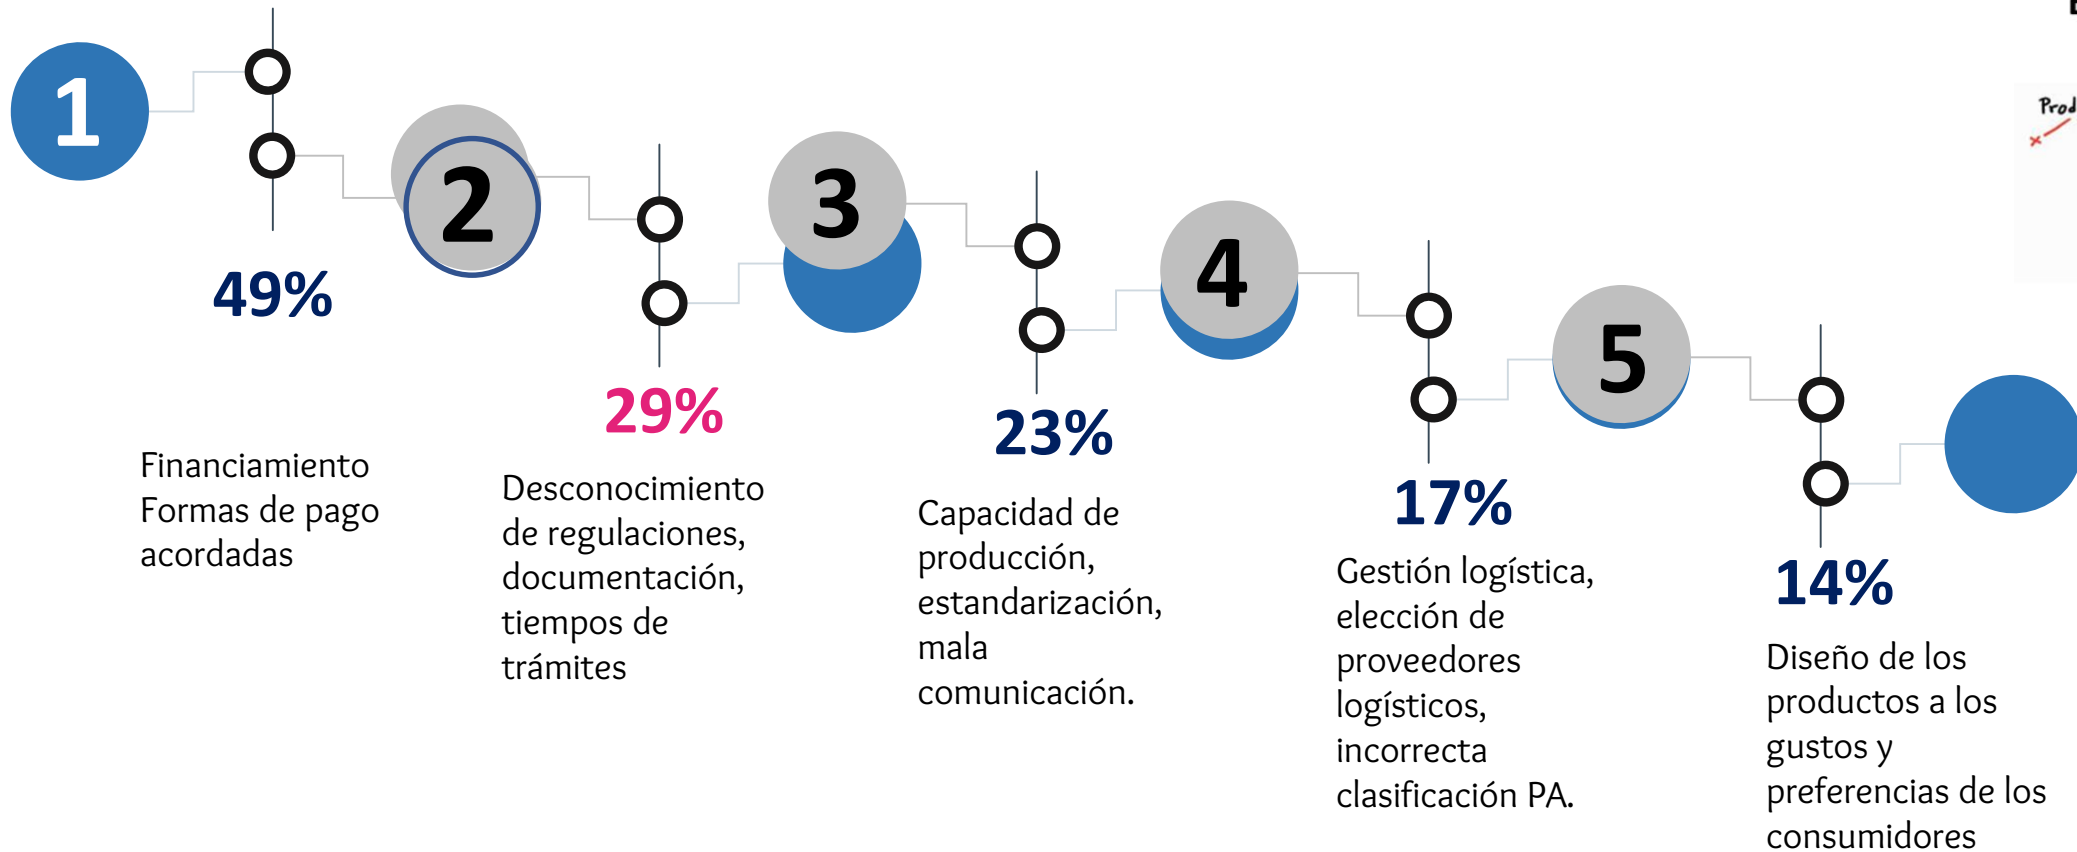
1

2

3

4

5

49%

Financiamiento Formas de pago acordadas

29%

Desconocimiento de regulaciones, documentación, tiempos de trámites

23%

Capacidad de producción, estandarización, mala comunicación.

17%

Gestión logística, elección de proveedores logísticos, incorrecta clasificación PA.

14%

Diseño de los productos a los gustos y preferencias de los consumidores

Prod